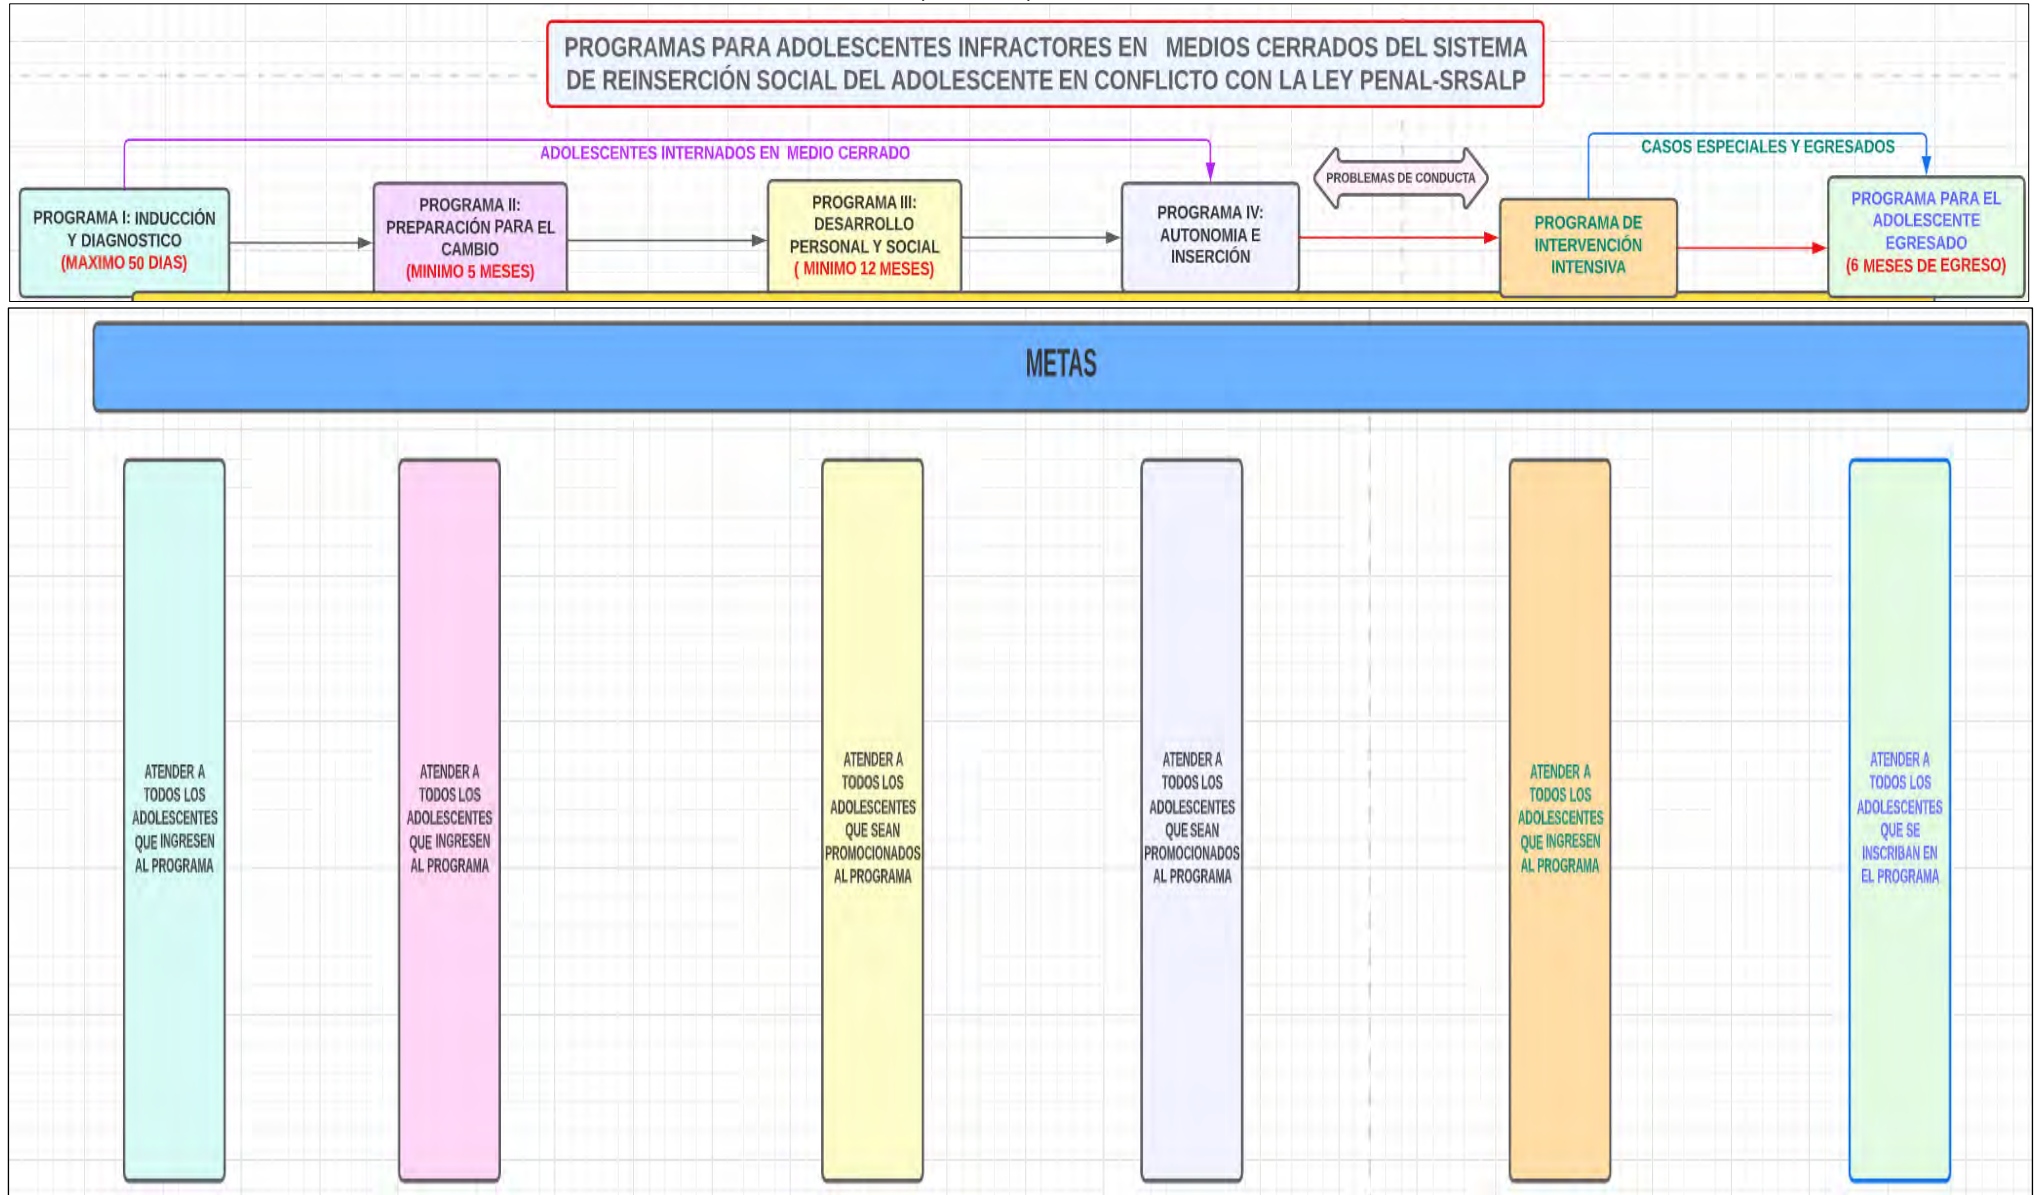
PROGRAMAS PARA ADOLESCENTES INFRACTORES EN MEDIOS CERRADOS DEL SISTEMA DE REINSERCIÓN SOCIAL DEL ADOLESCENTE EN CONFLICTO CON LA LEY PENAL-SRSALP

ADOLESCENTES INTERNADOS EN MEDIO CERRADO

PROBLEMAS DE CONDUCTA

CASOS ESPECIALES Y EGRESADOS

PROGRAMA I: INDUCCIÓN Y DIAGNOSTICO (MAXIMO 50 DIAS)

PROGRAMA II: PREPARACIÓN PARA EL CAMBIO (MINIMO 5 MESES)

PROGRAMA III: DESARROLLO PERSONAL Y SOCIAL ( MINIMO 12 MESES)

PROGRAMA IV: AUTONOMIA E INSERCIÓN

PROGRAMA DE INTERVENCIÓN INTENSIVA

PROGRAMA PARA EL ADOLESCENTE EGRESADO (6 MESES DE EGRESO)

METAS

ATENDER A TODOS LOS ADOLESCENTES QUE INGRESEN AL PROGRAMA

ATENDER A TODOS LOS ADOLESCENTES QUE INGRESEN AL PROGRAMA

ATENDER A TODOS LOS ADOLESCENTES QUE SEAN PROMOCIONADOS AL PROGRAMA

ATENDER A TODOS LOS ADOLESCENTES QUE SEAN PROMOCIONADOS AL PROGRAMA

ATENDER A TODOS LOS ADOLESCENTES QUE INGRESEN AL PROGRAMA

ATENDER A TODOS LOS ADOLESCENTES QUE SE INSCRIBAN EN EL PROGRAMA